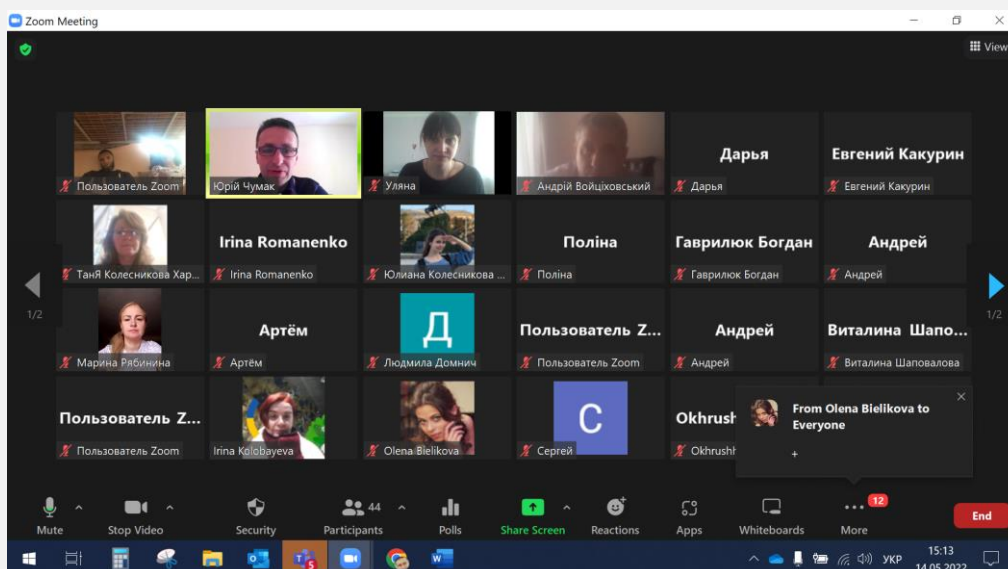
Zoom Meeting

View

Пользователь Zoom
Юрій Чумак
Уляна
Андрій Войціховський
Дарья
Дарья
Евгений Какурин
Евгений Какурин

ТанЯ Колесникова Хар...
Irina Romanenko
Irina Romanenko
Юлиана Колесникова ...
Поліна
Поліна
Гаврилюк Богдан
Гаврилюк Богдан
Андрей
Андрей

1/2
1/2

Марина Рябинина
Артём
Артём
Д
Людмила Домнич
Пользователь Z...
Пользователь Zoom
Андрей
Андрей
Виталина Шапо...
Виталина Шаповалова

Пользователь Z...
Пользователь Zoom
Irina Kolobayeva
Olena Bielikova
C
Сергей
Okhrush
Okhrush

From Olena Bielikova to Everyone
+

Mute
Stop Video
Security
44
Participants
Polls
Share Screen
Reactions
Apps
Whiteboards
12
More
End

УКР
15:13
14.05.2022